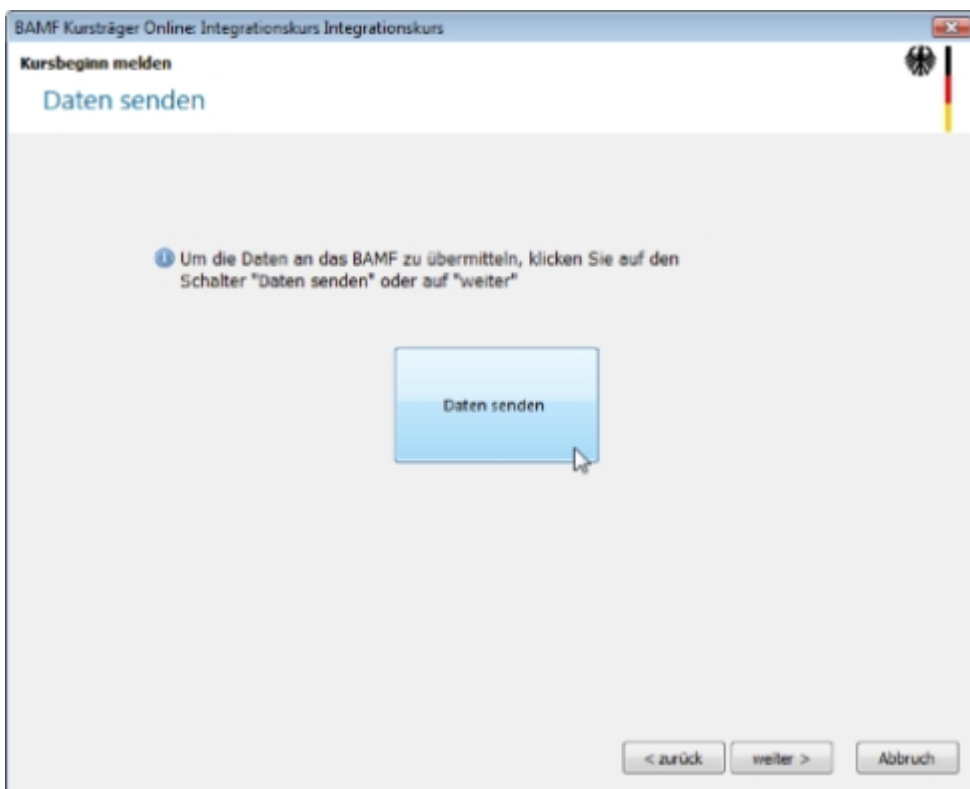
BAMF Kursträger Online: Integrationskurs Integrationskurs

Kursbeginn melden

Daten senden

Um die Daten an das BAMF zu übermitteln, klicken Sie auf den Schalter "Daten senden" oder auf "weiter"

Daten senden

< zurück

weiter >

Abbruch